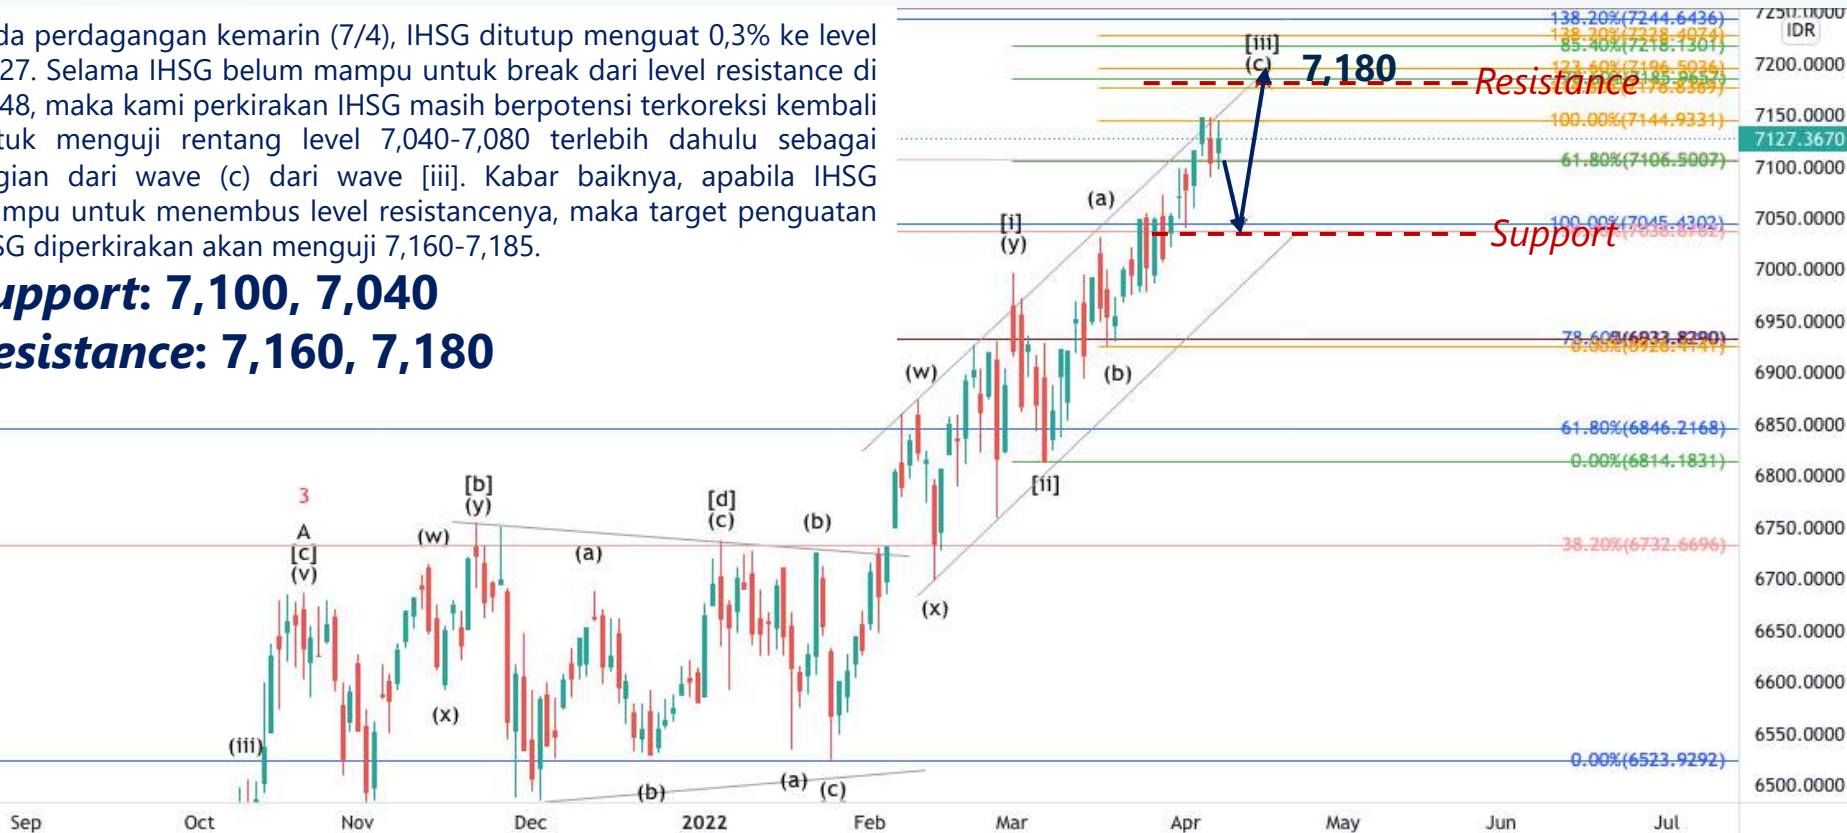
da perdagangan kemarin (7/4), IHSG ditutup menguat 0,3% ke level 27. Selama IHSG belum mampu untuk break dari level resistance di 48, maka kami perkirakan IHSG masih berpotensi terkoreksi kembali tuk menguji rentang level 7,040-7,080 terlebih dahulu sebagai gian dari wave (c) dari wave [iii]. Kabar baiknya, apabila IHSG mpu untuk menembus level resistancenya, maka target penguatan SG diperkirakan akan menguji 7,160-7,185.

upport: 7,100, 7,040
esistance: 7,160, 7,180

[iii]
(c)
7,180
Resistance
Support

138.20%(7244.6436)
138.20%(7228.4074)
85.40%(7218.1301)
123.60%(7196.5036)
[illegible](7185.8657)
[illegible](7176.8389)
100.00%(7144.9331)
61.80%(7106.5007)
100.00%(7045.4302)
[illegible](7038.8782)
78.60%(6933.8290)
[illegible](6928.4147)
61.80%(6846.2168)
0.00%(6814.1831)
38.20%(6732.6696)
0.00%(6523.9292)

7250.0000
IDR
7200.0000
7150.0000
7127.3670
7100.0000
7050.0000
7000.0000
6950.0000
6900.0000
6850.0000
6800.0000
6750.0000
6700.0000
6650.0000
6600.0000
6550.0000
6500.0000

(a)
[i]
(y)
(w)
(b)
[ii]
(x)
3
A
[c]
(v)
[b]
(y)
(w)
(a)
[d]
(c)
(b)
(x)
(iii)
(b)
(a)
(c)

Sep
Oct
Nov
Dec
2022
Feb
Mar
Apr
May
Jun
Jul